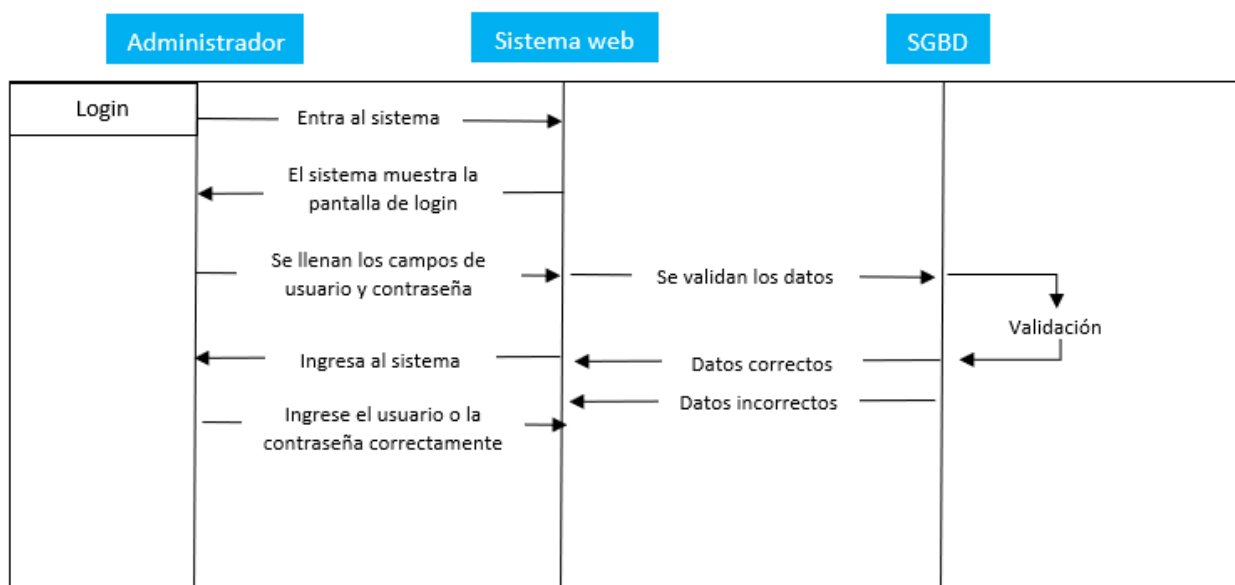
Administrador

Sistema web

SGBD

Login

Entra al sistema

El sistema muestra la pantalla de login

Se llenan los campos de usuario y contraseña

Se validan los datos

Validación

Ingresa al sistema

Datos correctos

Datos incorrectos

Ingrese el usuario o la contraseña correctamente